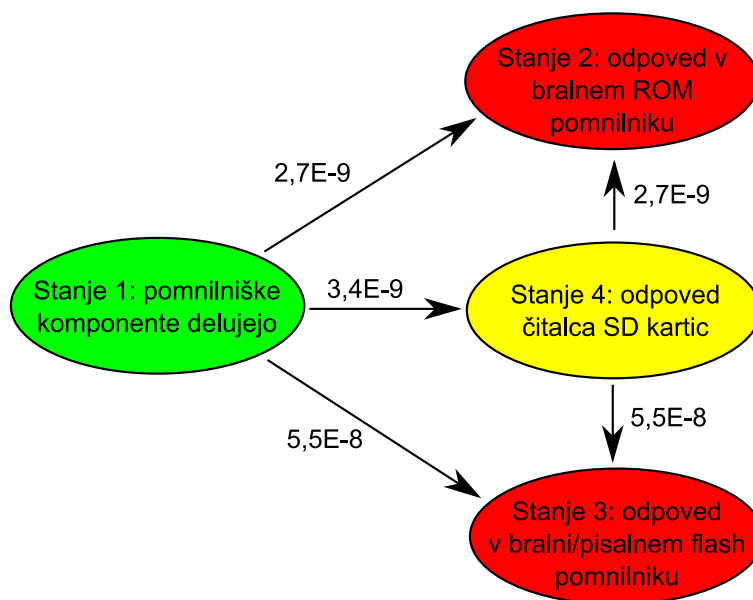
Stanje 2: odpoved v bralnem ROM pomnilniku

2,7E-9

2,7E-9

Stanje 1: pomnilniške komponente delujejo

3,4E-9

Stanje 4: odpoved čitalca SD kartic

5,5E-8

5,5E-8

Stanje 3: odpoved v bralni/pisalnem flash pomnilniku